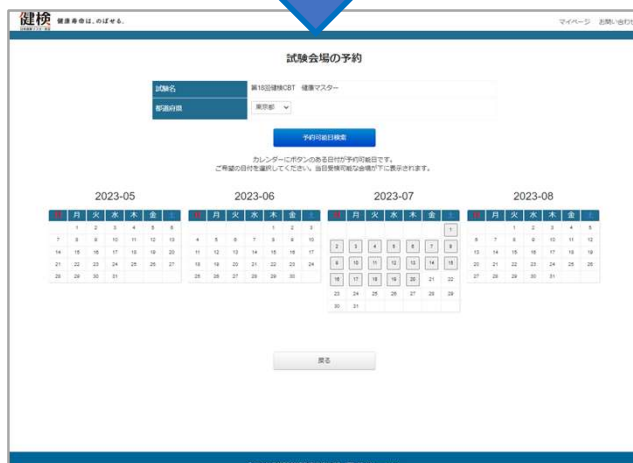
健検 健康寿命は、のばせる。

マイページ　お問い合わせ

試験会場の予約

| 試験名 | 第18回健検CBT　健康マスター |
|---|---|
| 都道府県 | 東京都 |

予約可能日検索

カレンダーにボタンのある日付が予約可能日です。
ご希望の日付を選択してください。当日受検可能な会場が下に表示されます。

2023-05

| 日 | 月 | 火 | 水 | 木 | 金 | 土 |
|---|---|---|---|---|---|---|
| | 1 | 2 | 3 | 4 | 5 | 6 |
| 7 | 8 | 9 | 10 | 11 | 12 | 13 |
| 14 | 15 | 16 | 17 | 18 | 19 | 20 |
| 21 | 22 | 23 | 24 | 25 | 26 | 27 |
| 28 | 29 | 30 | 31 | | | |

2023-06

| 日 | 月 | 火 | 水 | 木 | 金 | 土 |
|---|---|---|---|---|---|---|
| | | | | 1 | 2 | 3 |
| 4 | 5 | 6 | 7 | 8 | 9 | 10 |
| 11 | 12 | 13 | 14 | 15 | 16 | 17 |
| 18 | 19 | 20 | 21 | 22 | 23 | 24 |
| 25 | 26 | 27 | 28 | 29 | 30 | |

2023-07

| 日 | 月 | 火 | 水 | 木 | 金 | 土 |
|---|---|---|---|---|---|---|
| | | | | | | 1 |
| 2 | 3 | 4 | 5 | 6 | 7 | 8 |
| 9 | 10 | 11 | 12 | 13 | 14 | 15 |
| 16 | 17 | 18 | 19 | 20 | 21 | 22 |
| 23 | 24 | 25 | 26 | 27 | 28 | 29 |
| 30 | 31 | | | | | |

2023-08

| 日 | 月 | 火 | 水 | 木 | 金 | 土 |
|---|---|---|---|---|---|---|
| | | 1 | 2 | 3 | 4 | 5 |
| 6 | 7 | 8 | 9 | 10 | 11 | 12 |
| 13 | 14 | 15 | 16 | 17 | 18 | 19 |
| 20 | 21 | 22 | 23 | 24 | 25 | 26 |
| 27 | 28 | 29 | 30 | 31 | | |

戻る